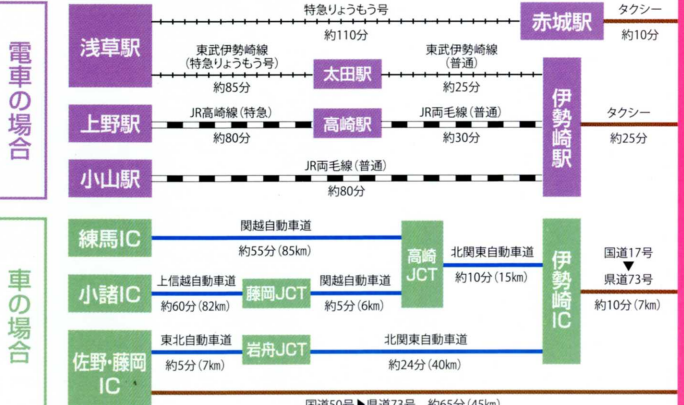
電車の場合

浅草駅
特急りょうもう号
約110分
赤城駅
タクシー
約10分

東武伊勢崎線
(特急りょうもう号)
約85分
太田駅
東武伊勢崎線
(普通)
約25分

上野駅
JR高崎線(特急)
約80分
高崎駅
JR両毛線(普通)
約30分
伊勢崎駅
タクシー
約25分

小山駅
JR両毛線(普通)
約80分

車の場合

練馬IC
関越自動車道
約55分(85km)
高崎JCT
北関東自動車道
約10分(15km)
伊勢崎IC
国道17号
▼
県道73号
約10分(7km)

小諸IC
上信越自動車道
約60分(82km)
藤岡JCT
関越自動車道
約5分(6km)

佐野・藤岡IC
東北自動車道
約5分(7km)
岩舟JCT
北関東自動車道
約24分(40km)

国道50号▶県道73号 約65分(45km)